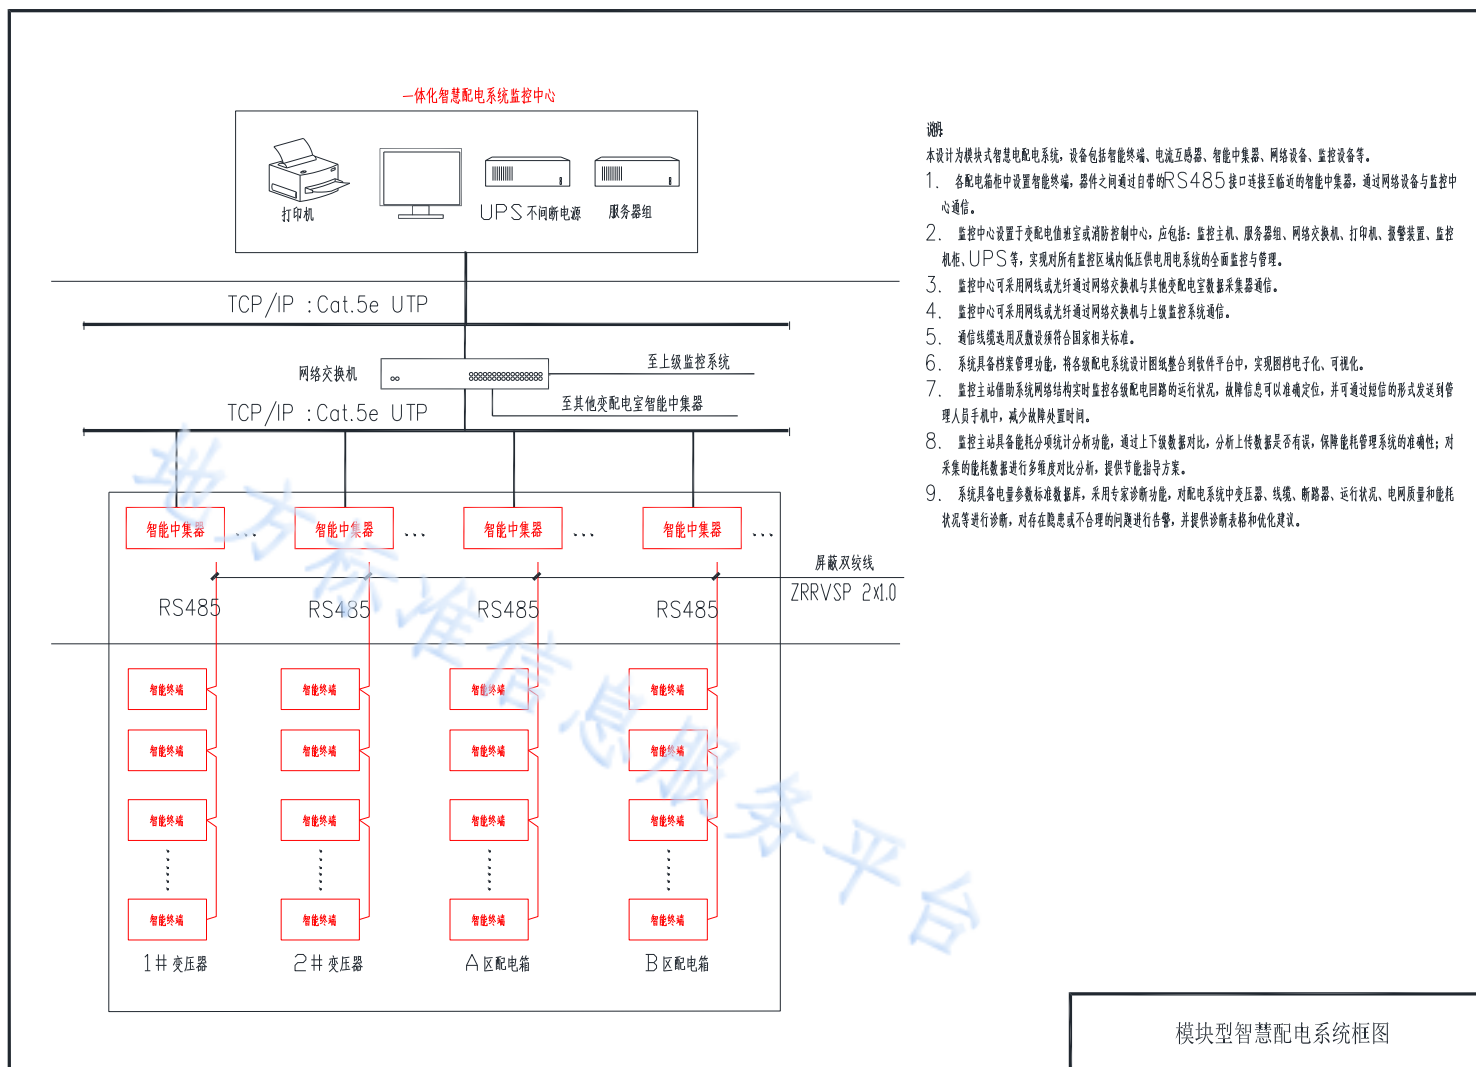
一体化智慧配电系统监控中心

打印机

UPS 不间断电源

服务器组

TCP/IP :Cat.5e UTP

网络交换机

至上级监控系统

至其他变配电室智能中集器

TCP/IP :Cat.5e UTP

智能中集器 ...

智能中集器 ...

智能中集器 ...

智能中集器 ...

屏蔽双绞线

ZRRVSP 2x1.0

RS485

RS485

RS485

RS485

智能终端

智能终端

智能终端

智能终端

智能终端

智能终端

智能终端

智能终端

智能终端

智能终端

智能终端

智能终端

智能终端

智能终端

智能终端

智能终端

1# 变压器

2# 变压器

A 区配电箱

B 区配电箱

说明:

本设计为模块式智慧电配电系统,设备包括智能终端、电流互感器、智能中集器、网络设备、监控设备等。

1. 各配电箱柜中设置智能终端,器件之间通过自带的RS485接口连接至临近的智能中集器,通过网络设备与监控中心通信。

2. 监控中心设置于变配电值班室或消防控制中心,应包括:监控主机、服务器组、网络交换机、打印机、报警装置、监控机柜、UPS等,实现对所有监控区域内低压供电用电系统的全面监控与管理。

3. 监控中心可采用网线或光纤通过网络交换机与其他变配电室数据采集器通信。

4. 监控中心可采用网线或光纤通过网络交换机与上级监控系统通信。

5. 通信线缆选用及敷设须符合国家相关标准。

6. 系统具备档案管理功能,将各级配电系统设计图纸整合到软件平台中,实现图档电子化、可视化。

7. 监控主站借助系统网络结构实时监控各级配电回路的运行状况,故障信息可以准确定位,并可通过短信的形式发送到管理人员手机中,减少故障处置时间。

8. 监控主站具备能耗分项统计分析功能,通过上下级数据对比,分析上传数据是否有误,保障能耗管理系统的准确性;对采集的能耗数据进行多维度对比分析,提供节能指导方案。

9. 系统具备电量参数标准数据库,采用专家诊断功能,对配电系统中变压器、线缆、断路器、运行状况、电网质量和能耗状况等进行诊断,对存在隐患或不合理的问题进行告警,并提供诊断表格和优化建议。

地方标准信息服务平台

模块型智慧配电系统框图